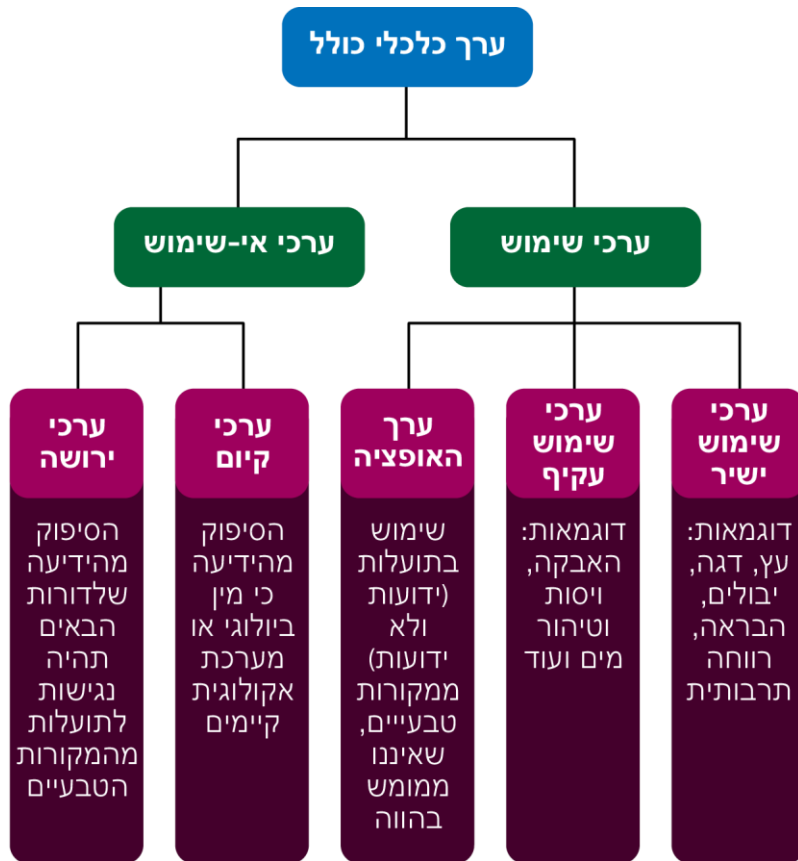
ערך כלכלי כולל

ערכי שימוש

ערכי אי-שימוש

ערכי שימוש ישיר

דוגמאות: עץ, דגה, יבולים, הבראה, רווחה תרבותית

ערכי שימוש עקיף

דוגמאות: האבקה, ויסות וטיהור מים ועוד

ערך האופציה

שימוש בתועלות (ידועות ולא ידועות) ממקורות טבעיים, שאיננו ממומש בהווה

ערכי קיום

הסיפוק מהידיעה כי מין ביולוגי או מערכת אקולוגית קיימים

ערכי ירושה

הסיפוק מהידיעה שלדורות הבאים תהיה נגישות לתועלות מהמקורות הטבעיים